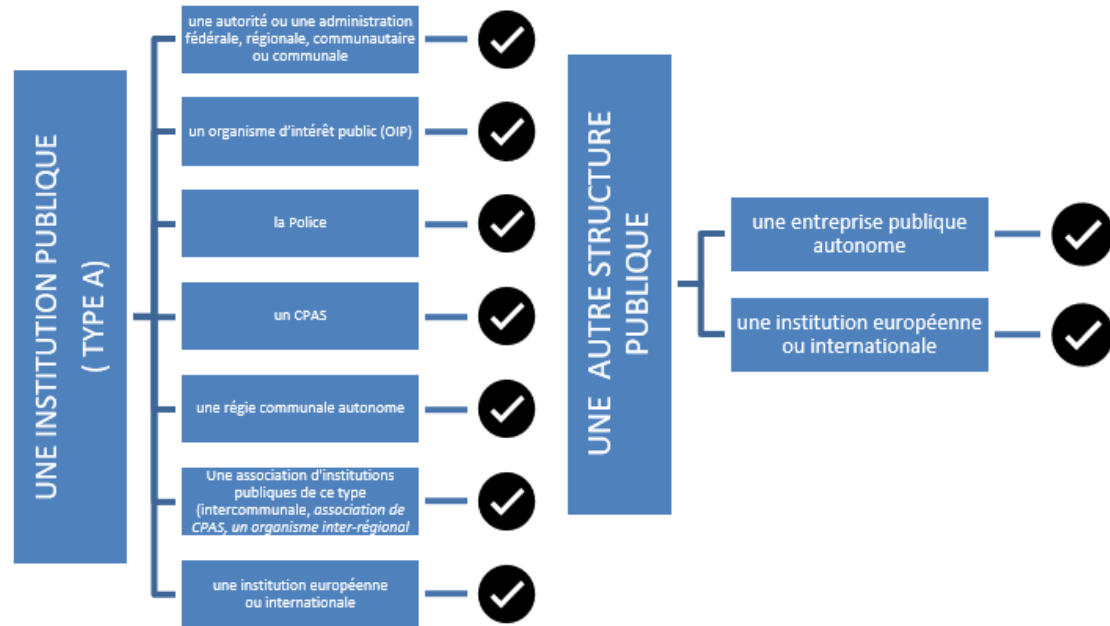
UNE INSTITUTION PUBLIQUE ( TYPE A)

une autorité ou une administration fédérale, régionale, communautaire ou communale

un organisme d'intérêt public (OIP)

la Police

un CPAS

une régie communale autonome

Une association d'institutions publiques de ce type (intercommunale, *association de CPAS, un organisme inter-régional*

une institution européenne ou internationale

UNE AUTRE STRUCTURE PUBLIQUE

une entreprise publique autonome

une institution européenne ou internationale